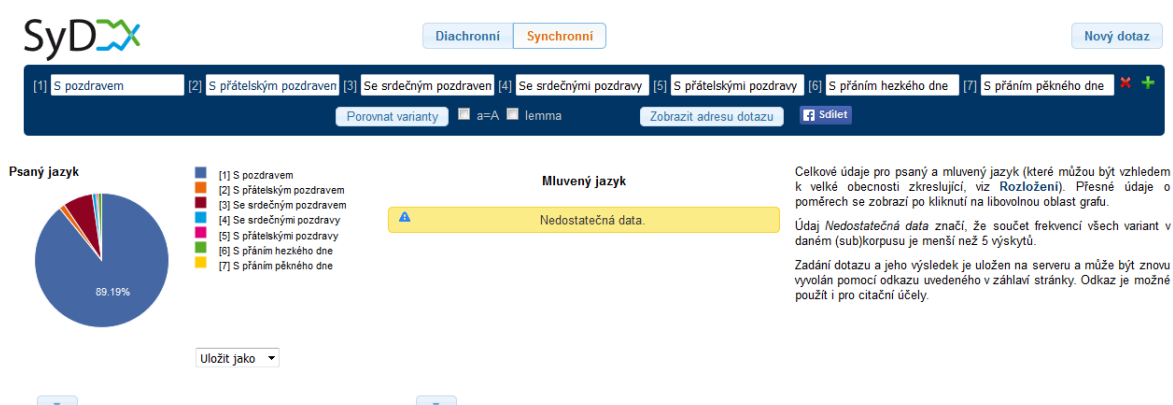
SyD

Diachronní Synchronní

Nový dotaz

[1] S pozdravem [2] S přátelským pozdraven [3] Se srdečným pozdraven [4] Se srdečnými pozdravy [5] S přátelskými pozdravy [6] S přáním hezkého dne [7] S přáním pěkného dne

Porovnat varianty a=A lemma Zobrazit adresu dotazu Sdílet

Psaný jazyk

89.19%

[1] S pozdravem
[2] S přátelským pozdravem
[3] Se srdečným pozdravem
[4] Se srdečnými pozdravy
[5] S přátelskými pozdravy
[6] S přáním hezkého dne
[7] S přáním pěkného dne

Uložit jako

Mluvený jazyk

Nedostatečná data.

Celkové údaje pro psaný a mluvený jazyk (které můžou být vzhledem k velké obecnosti zkreslující, viz Rozložení). Přesné údaje o poměrech se zobrazí po kliknutí na libovolnou oblast grafu.

Údaj Nedostatečná data značí, že součet frekvencí všech variant v daném (sub)korpusu je menší než 5 výskytů.

Zadání dotazu a jeho výsledek je uložen na serveru a může být znovu vyvolán pomocí odkazu uvedeného v záhlaví stránky. Odkaz je možné použít i pro citační účely.